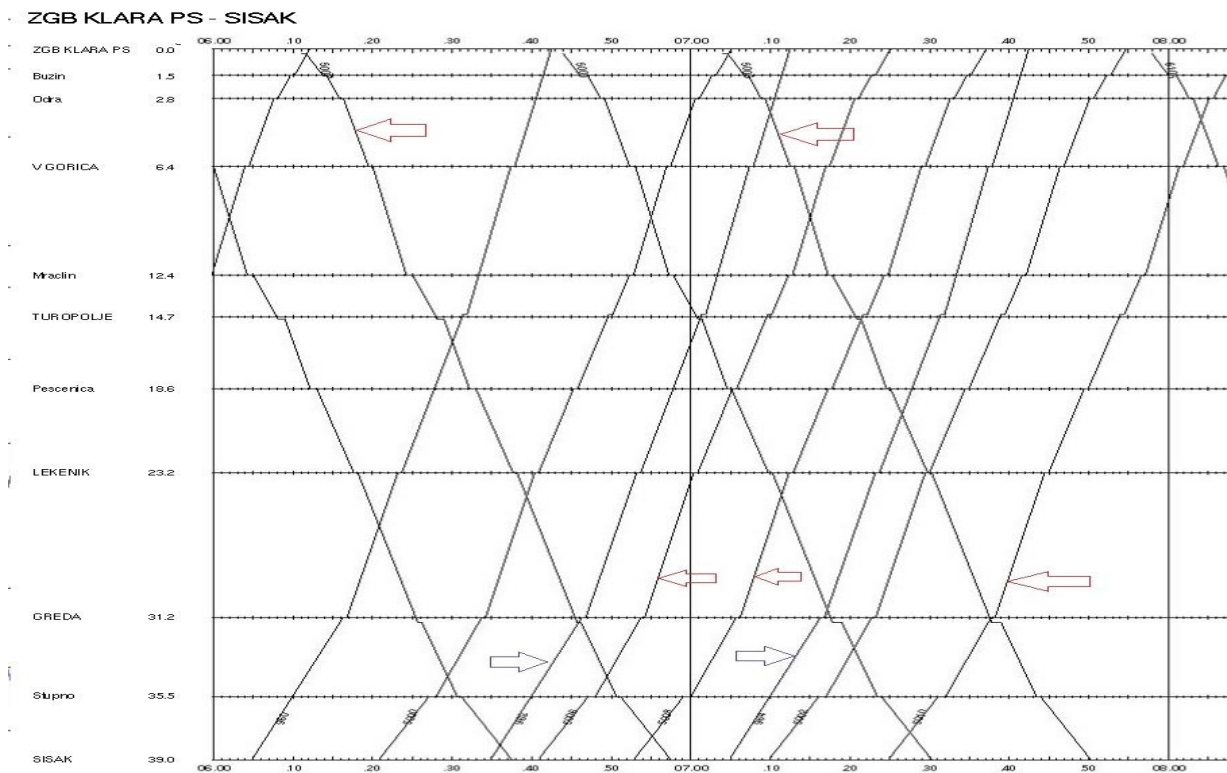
ZGB KLARA PS - SISAK

| | |
|---|---|
| ZGB KLARA PS | 0.0 |
| Buzin | 1.5 |
| Odra | 2.8 |
| V GORICA | 6.4 |
| Mraclin | 12.4 |
| TUROPOLJE | 14.7 |
| Pescenica | 18.6 |
| LEKENIK | 23.2 |
| GREDA | 31.2 |
| Stupno | 35.5 |
| SISAK | 39.0 |

06.00 .10 .20 .30 .40 .50 07.00 .10 .20 .30 .40 .50 08.00

06.00 .10 .20 .30 .40 .50 07.00 .10 .20 .30 .40 .50 08.00

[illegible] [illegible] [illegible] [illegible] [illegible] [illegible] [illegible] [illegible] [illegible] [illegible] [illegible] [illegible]